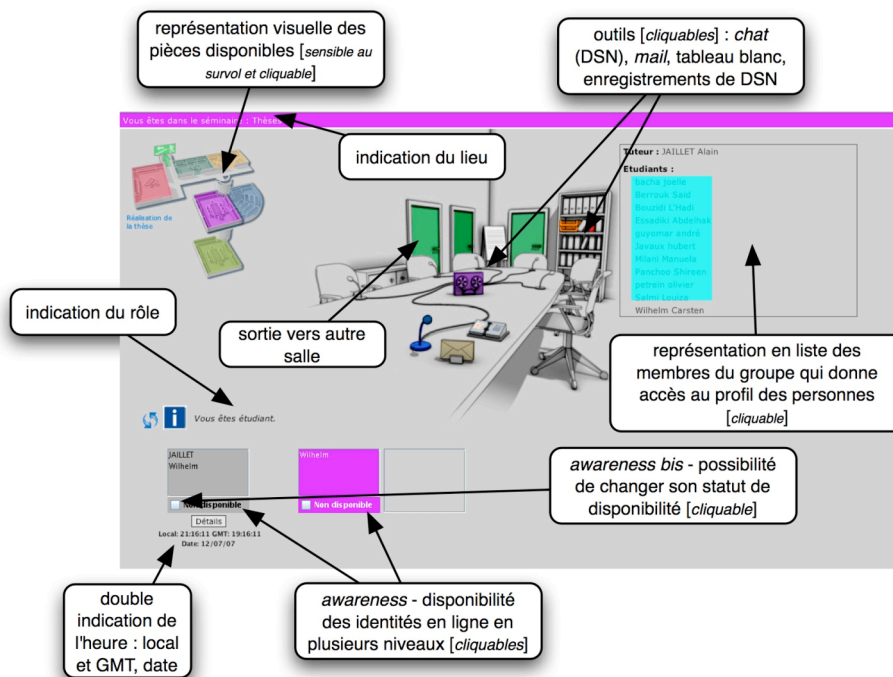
représentation visuelle des pièces disponibles [*sensible au survol et cliquable*]

outils [*cliquables*] : *chat* (DSN), *mail*, tableau blanc, enregistrements de DSN

Vous êtes dans le séminaire : Thèse

indication du lieu

Réalisation de la thèse

Tuteur : JAILLET Alain

Etudiants :
bacha joelle
Berrouk Said
Bouzidi L'Hadi
Essadiki Abdelhak
guyomar andré
Javaux hubert
Milani Manuela
Panchoo Shireen
petrein olivier
Salmi Louiza
Wilhelm Carsten

indication du rôle

sortie vers autre salle

représentation en liste des membres du groupe qui donne accès au profil des personnes [*cliquable*]

Vous êtes étudiant.

JAILLET
Wilhelm

Non disponible

Détails

Local: 21:16:11 GMT: 19:16:11
Date: 12/07/07

Wilhelm

Non disponible

*awareness bis* - possibilité de changer son statut de disponibilité [*cliquable*]

double indication de l'heure : local et GMT, date

*awareness* - disponibilité des identités en ligne en plusieurs niveaux [*cliquables*]